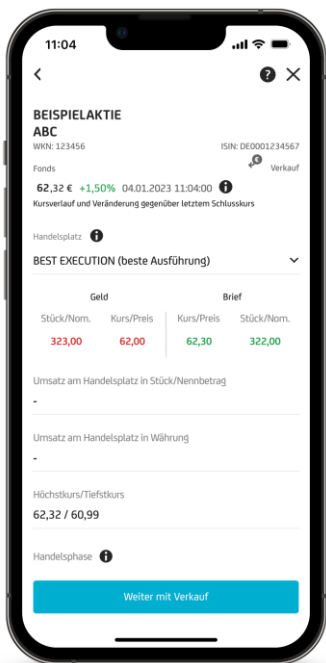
11:04

BEISPIELAKTIE ABC

WKN: 123456

ISIN: DE0001234567

Fonds

Verkauf

62,32 € +1,50% 04.01.2023 11:04:00

Kursverlauf und Veränderung gegenüber letztem Schlusskurs

Handelsplatz

BEST EXECUTION (beste Ausführung)

| Geld | | Brief | |
|---|---|---|---|
| Stück/Nom. | Kurs/Preis | Kurs/Preis | Stück/Nom. |
| 323,00 | 62,00 | 62,30 | 322,00 |

Umsatz am Handelsplatz in Stück/Nennbetrag

-

Umsatz am Handelsplatz in Währung

-

Höchstkurs/Tiefstkurs

62,32 / 60,99

Handelsphase

Weiter mit Verkauf